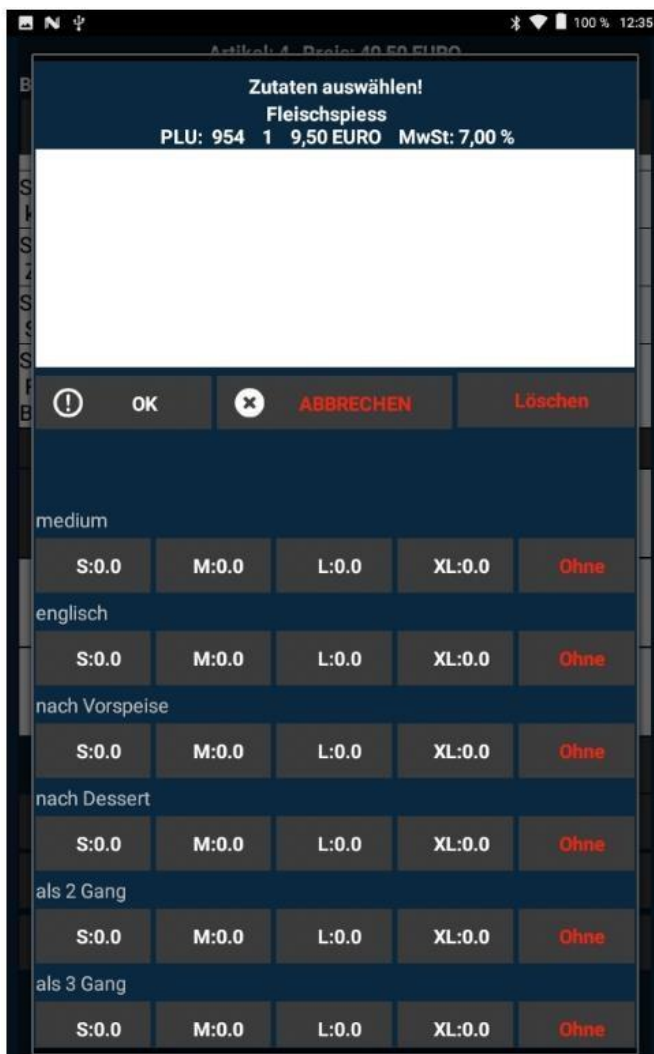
100 % 12:35

Artikel: 4 Preis: 40,50 EURO

Zutaten auswählen!
Fleischspiess
PLU: 954 1 9,50 EURO MwSt: 7,00 %

OK
ABBRECHEN
Löschen

medium

| S:0.0 | M:0.0 | L:0.0 | XL:0.0 | Ohne |
|---|---|---|---|---|

englisch

| S:0.0 | M:0.0 | L:0.0 | XL:0.0 | Ohne |
|---|---|---|---|---|

nach Vorspeise

| S:0.0 | M:0.0 | L:0.0 | XL:0.0 | Ohne |
|---|---|---|---|---|

nach Dessert

| S:0.0 | M:0.0 | L:0.0 | XL:0.0 | Ohne |
|---|---|---|---|---|

als 2 Gang

| S:0.0 | M:0.0 | L:0.0 | XL:0.0 | Ohne |
|---|---|---|---|---|

als 3 Gang

| S:0.0 | M:0.0 | L:0.0 | XL:0.0 | Ohne |
|---|---|---|---|---|